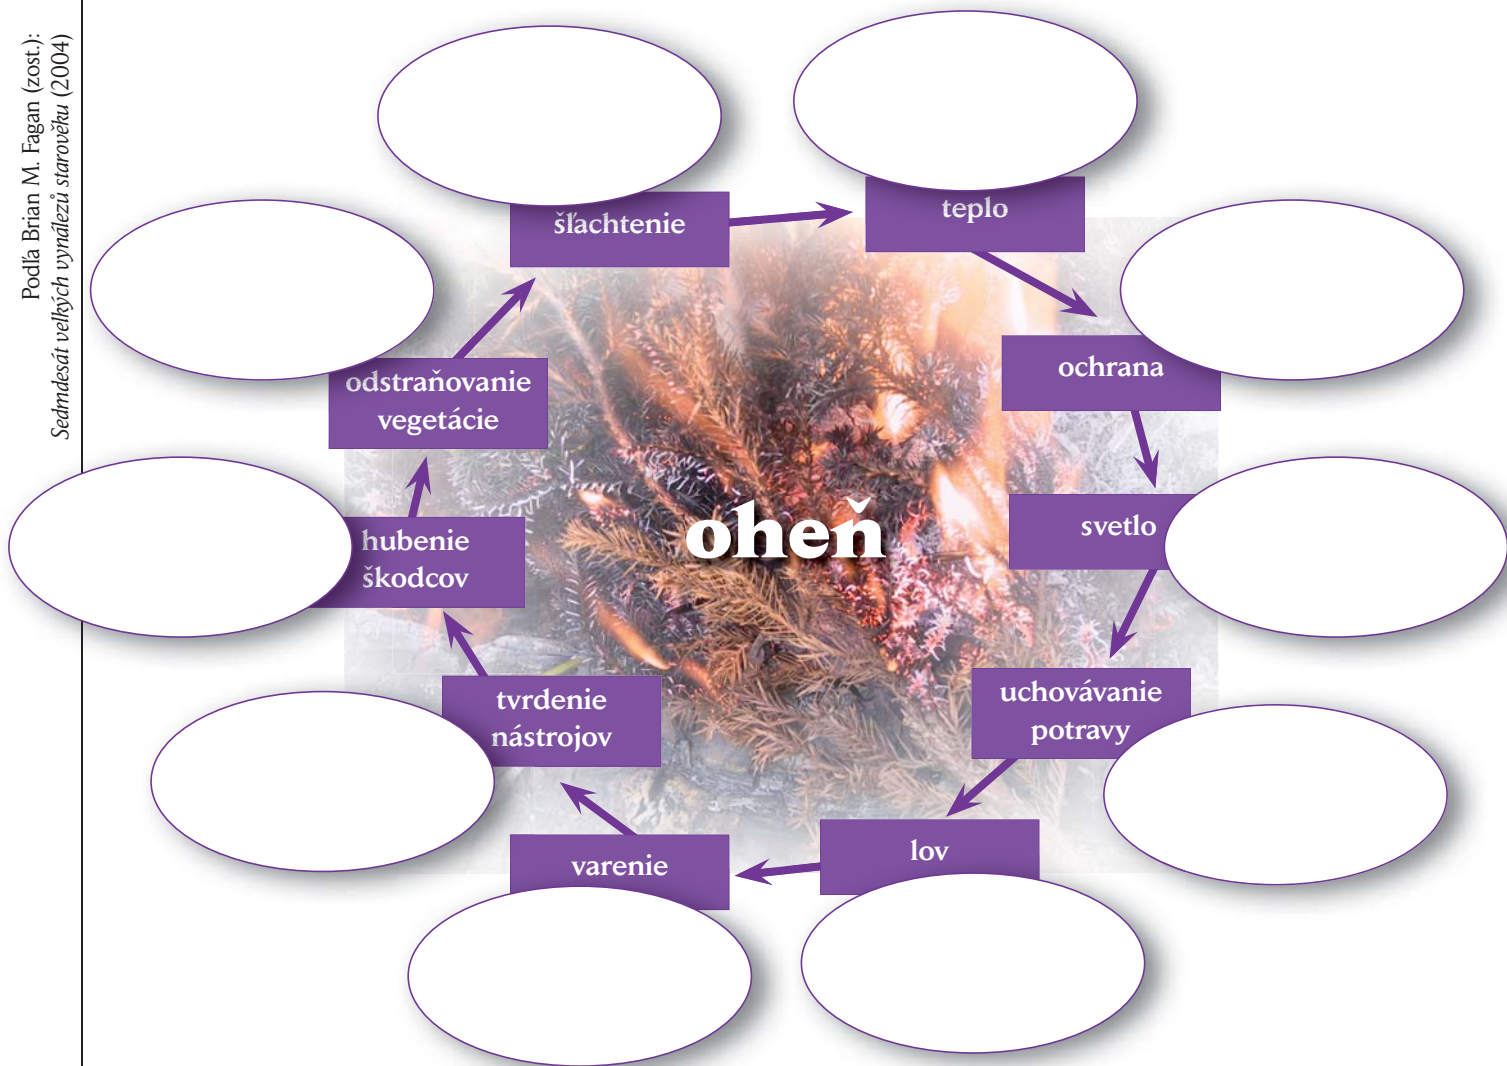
Podľa Brian M. Fagan (zost.): *Sedmdesát velkých vynálezů starověku* (2004)

oheň

šľachtenie

teplo

ochrana

svetlo

uchovávanie potravy

lov

varenie

tvrdenie nástrojov

hubenie škodcov

odstraňovanie vegetácie